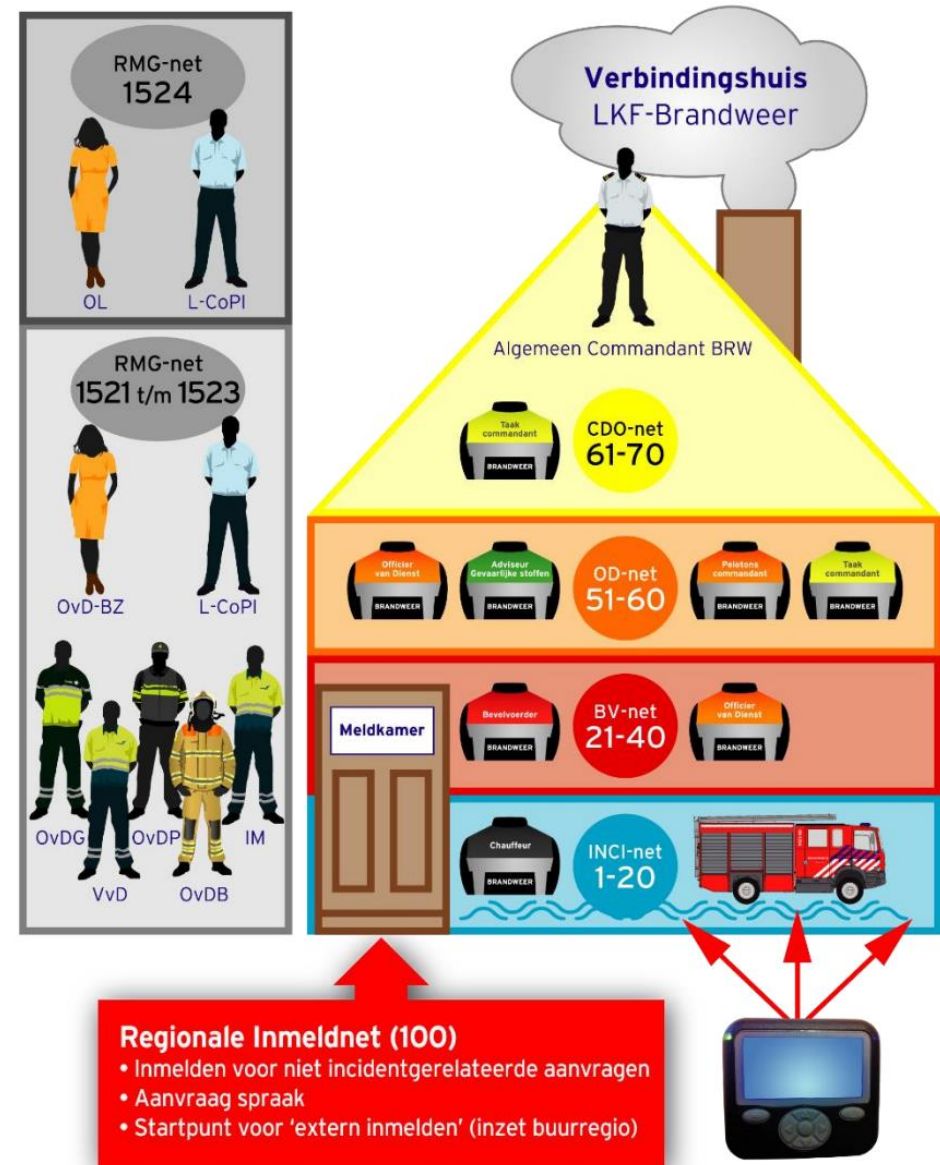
RMG-net
1524

OL
L-CoPI

RMG-net
1521 t/m 1523

OvD-BZ
L-CoPI

OvDG
OvDP
IM
VvD
OvDB

Verbindingshuis
LKF-Brandweer

Algemeen Commandant BRW

Taak commandant
BRANDWEER
CDO-net
61-70

Officier van Dienst
BRANDWEER
Adviseur Gevaarlijke stoffen
BRANDWEER
OD-net
51-60
Peletons commandant
BRANDWEER
Taak commandant
BRANDWEER

Meldkamer

Bevelvoerder
BRANDWEER
BV-net
21-40
Officier van Dienst
BRANDWEER

Chauffeur
BRANDWEER
INCI-net
1-20

Regionale Inmeldnet (100)
• Inmelden voor niet incidentgerelateerde aanvragen
• Aanvraag spraak
• Startpunt voor 'extern inmelden' (inzet buurregio)